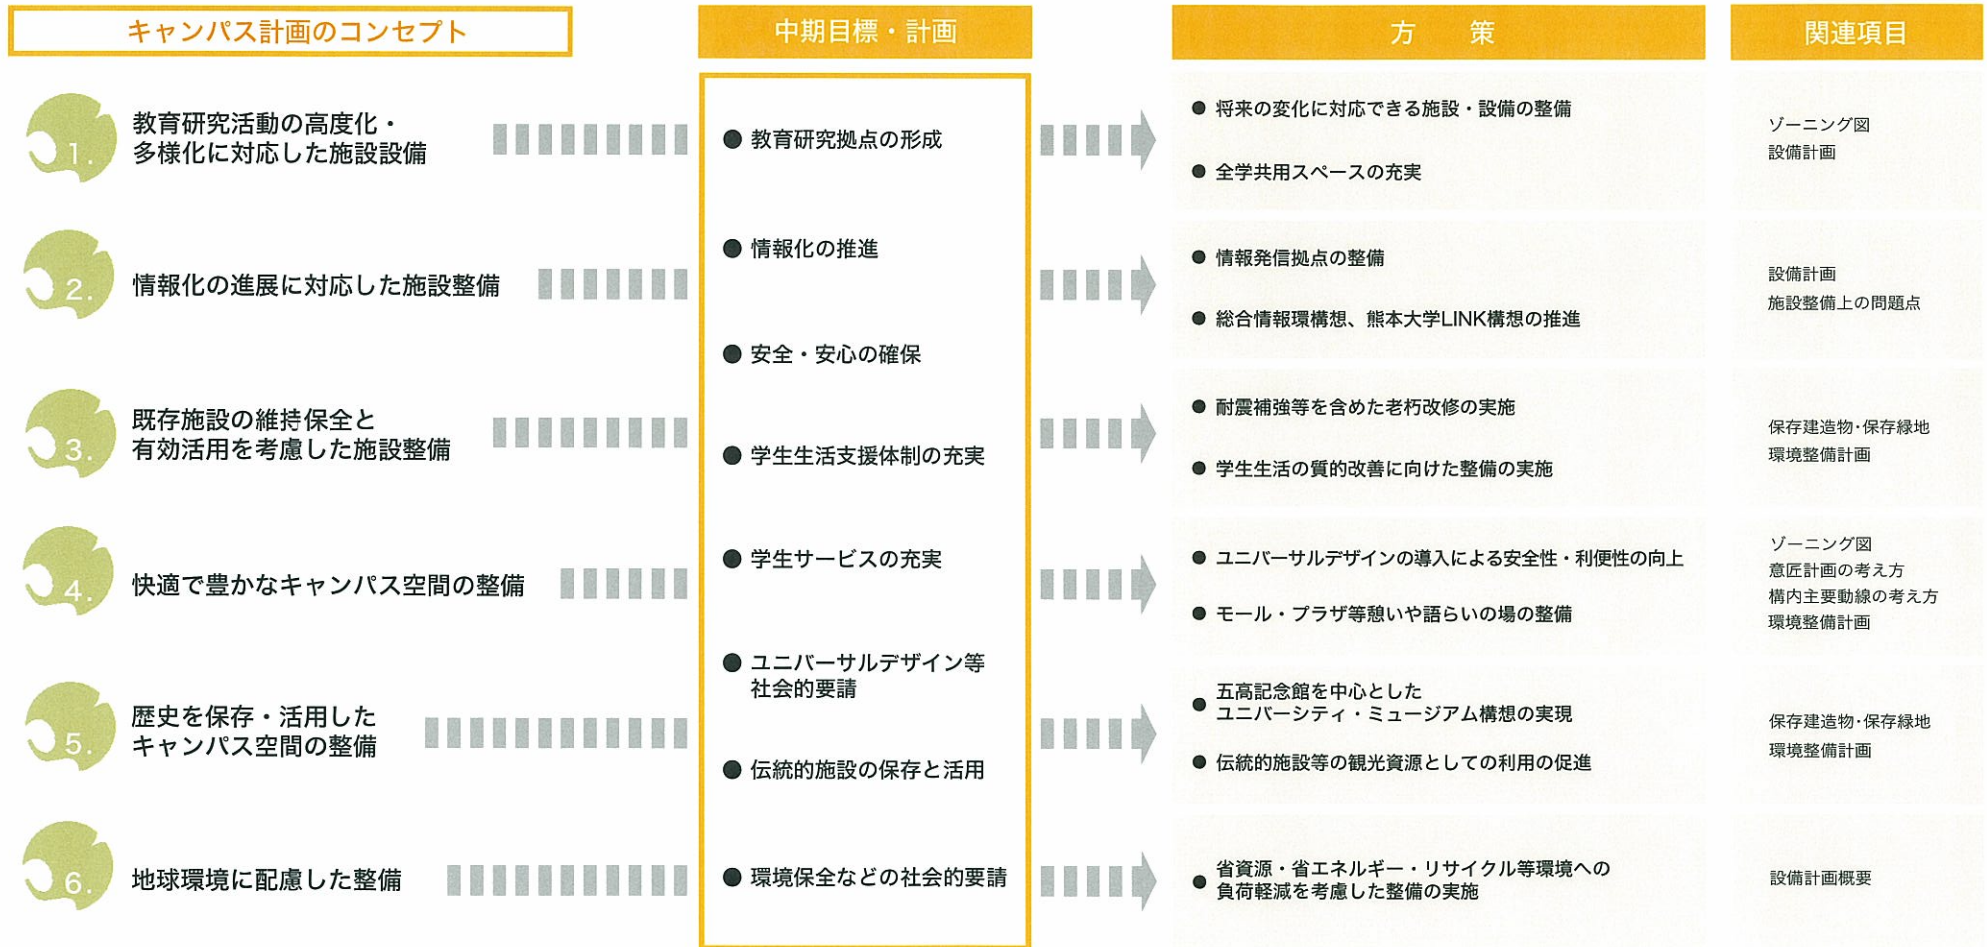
キャンパス計画のコンセプト

1. 教育研究活動の高度化・多様化に対応した施設設備

2. 情報化の進展に対応した施設整備

3. 既存施設の維持保全と有効活用を考慮した施設整備

4. 快適で豊かなキャンパス空間の整備

5. 歴史を保存・活用したキャンパス空間の整備

6. 地球環境に配慮した整備

中期目標・計画

● 教育研究拠点の形成

● 情報化の推進

● 安全・安心の確保

● 学生生活支援体制の充実

● 学生サービスの充実

● ユニバーサルデザイン等社会的要請

● 伝統的施設の保存と活用

● 環境保全などの社会的要請

方　策

● 将来の変化に対応できる施設・設備の整備

● 全学共用スペースの充実

● 情報発信拠点の整備

● 総合情報環構想、熊本大学LINK構想の推進

● 耐震補強等を含めた老朽改修の実施

● 学生生活の質的改善に向けた整備の実施

● ユニバーサルデザインの導入による安全性・利便性の向上

● モール・プラザ等憩いや語らいの場の整備

● 五高記念館を中心としたユニバーシティ・ミュージアム構想の実現

● 伝統的施設等の観光資源としての利用の促進

● 省資源・省エネルギー・リサイクル等環境への負荷軽減を考慮した整備の実施

関連項目

ゾーニング図
設備計画

設備計画
施設整備上の問題点

保存建造物･保存緑地
環境整備計画

ゾーニング図
意匠計画の考え方
構内主要動線の考え方
環境整備計画

保存建造物･保存緑地
環境整備計画

設備計画概要